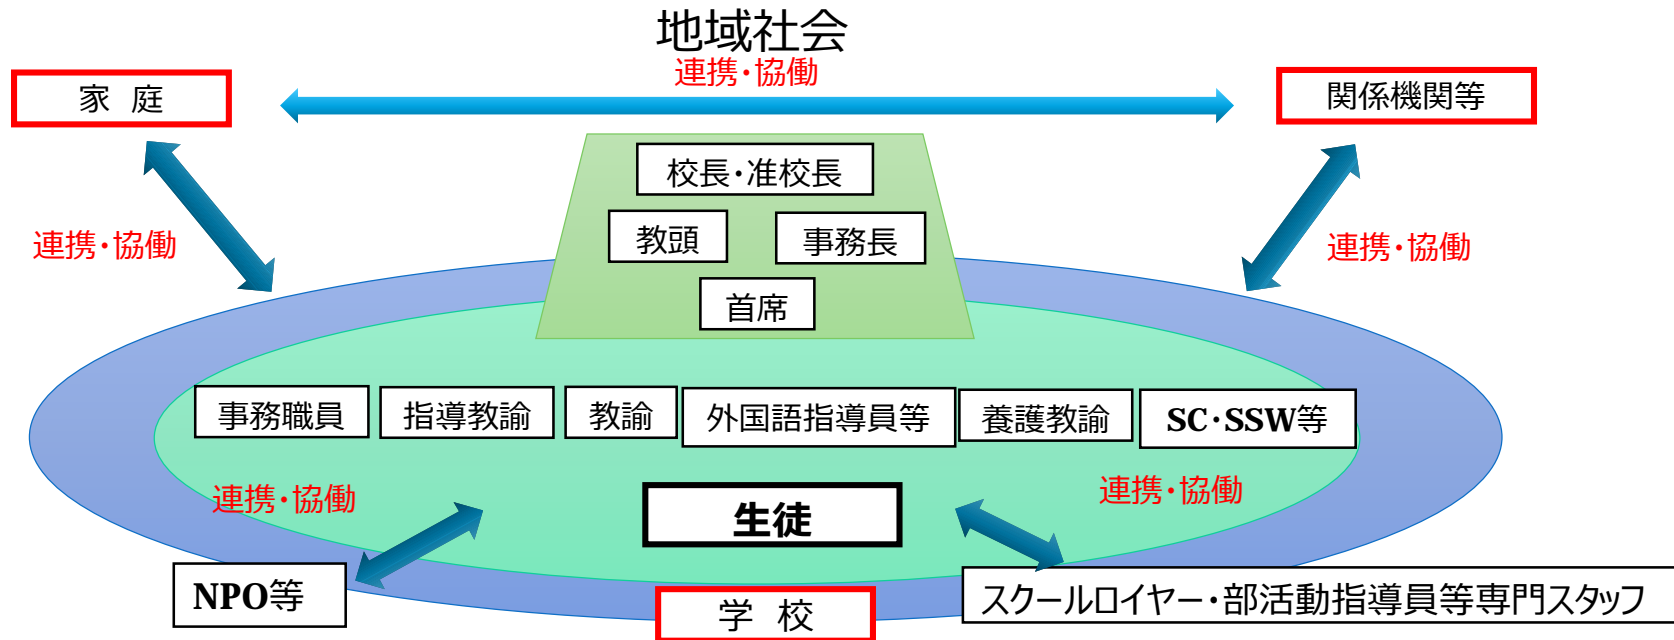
地域社会

連携・協働

家　庭

関係機関等

校長・准校長

教頭

事務長

首席

連携・協働

連携・協働

事務職員

指導教諭

教諭

外国語指導員等

養護教諭

SC・SSW等

連携・協働

生徒

連携・協働

NPO等

学　校

スクールロイヤー・部活動指導員等専門スタッフ